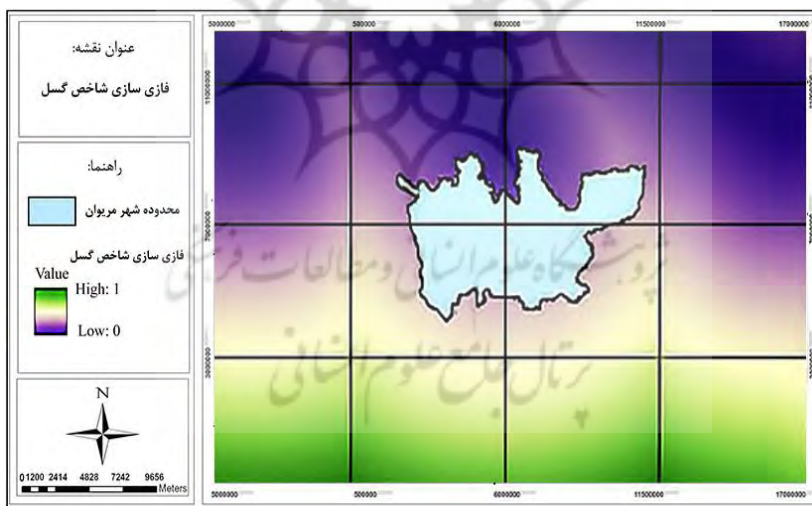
عنوان نقشه:

فازی سازی شاخص گسل

راهنما:

محدوده شهر مریوان

فازی سازی شاخص گسل

Value

High: 1

Low: 0

N

0 1200 2414 4828 7242 9656 Meters

5000000 5800000 6000000 11500000 17000000

11500000

7000000

3000000

5000000 5800000 6000000 11500000 17000000

پژوهشگاه علوم انسانی و مطالعات فرهنگی

پرتال جامع علوم انسانی